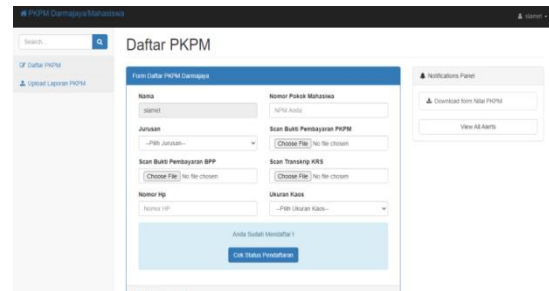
PKPM Darmajaya/Mahasiswa

slamet

Search...

Daftar PKPM

Upload Laporan PKPM

Daftar PKPM

Form Daftar PKPM Darmajaya

Nama

slamet

Nomor Pokok Mahasiswa

NPM Anda

Jurusan

--Pilih Jurusan--

Scan Bukti Pembayaran PKPM

Choose File No file chosen

Scan Bukti Pembayaran BPP

Choose File No file chosen

Scan Transkrip KRS

Choose File No file chosen

Nomor Hp

Nomor HP

Ukuran Kaos

--Pilih Ukuran Kaos--

Anda Sudah Mendaftar !

Cek Status Pendaftaran

Notifications Panel

Download form Nilai PKPM

View All Alerts